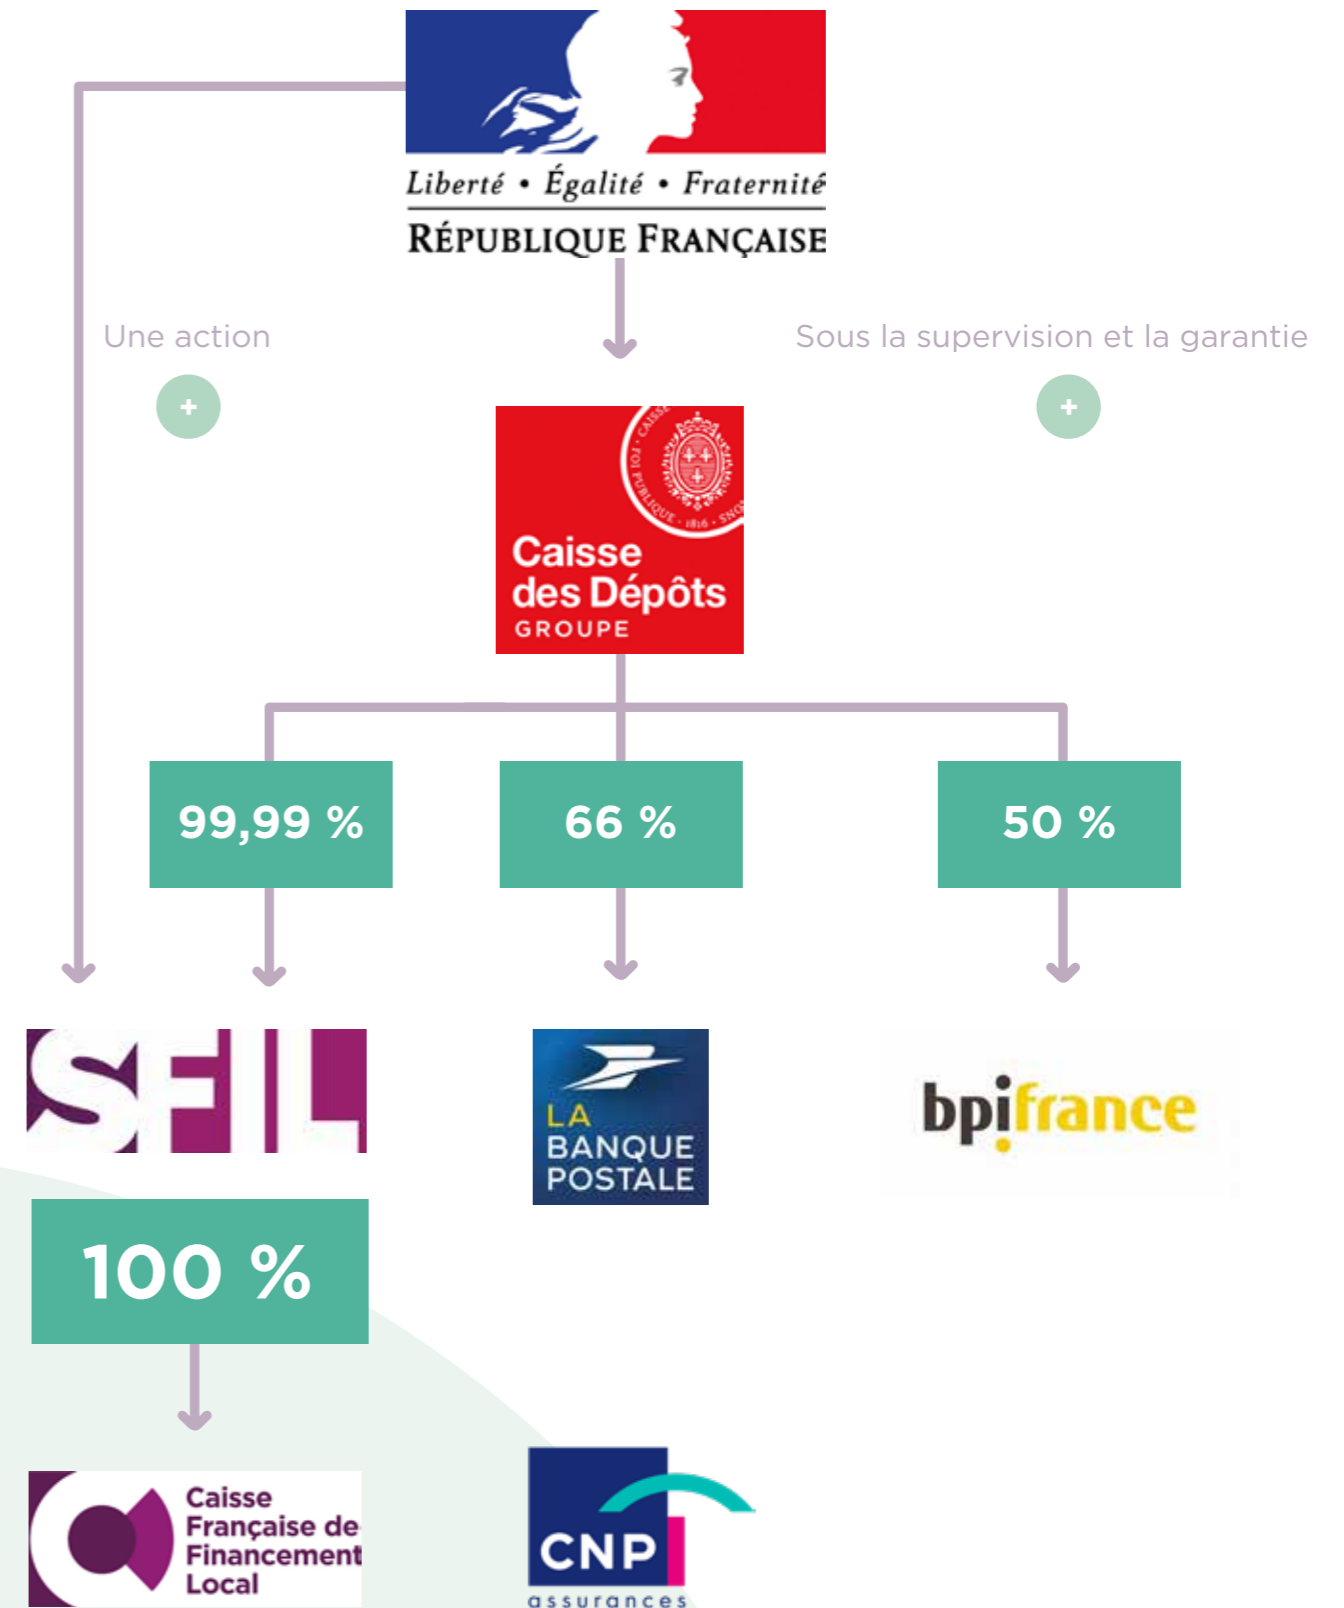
Liberté • Égalité • Fraternité
RÉPUBLIQUE FRANÇAISE

Une action

+

Sous la supervision et la garantie

+

FOI PUBLIQUE · 1816 ·

Caisse des Dépôts GROUPE

99,99 %

66 %

50 %

SFIL

LA BANQUE POSTALE

bpifrance

100 %

Caisse Française de Financement Local

CNP assurances